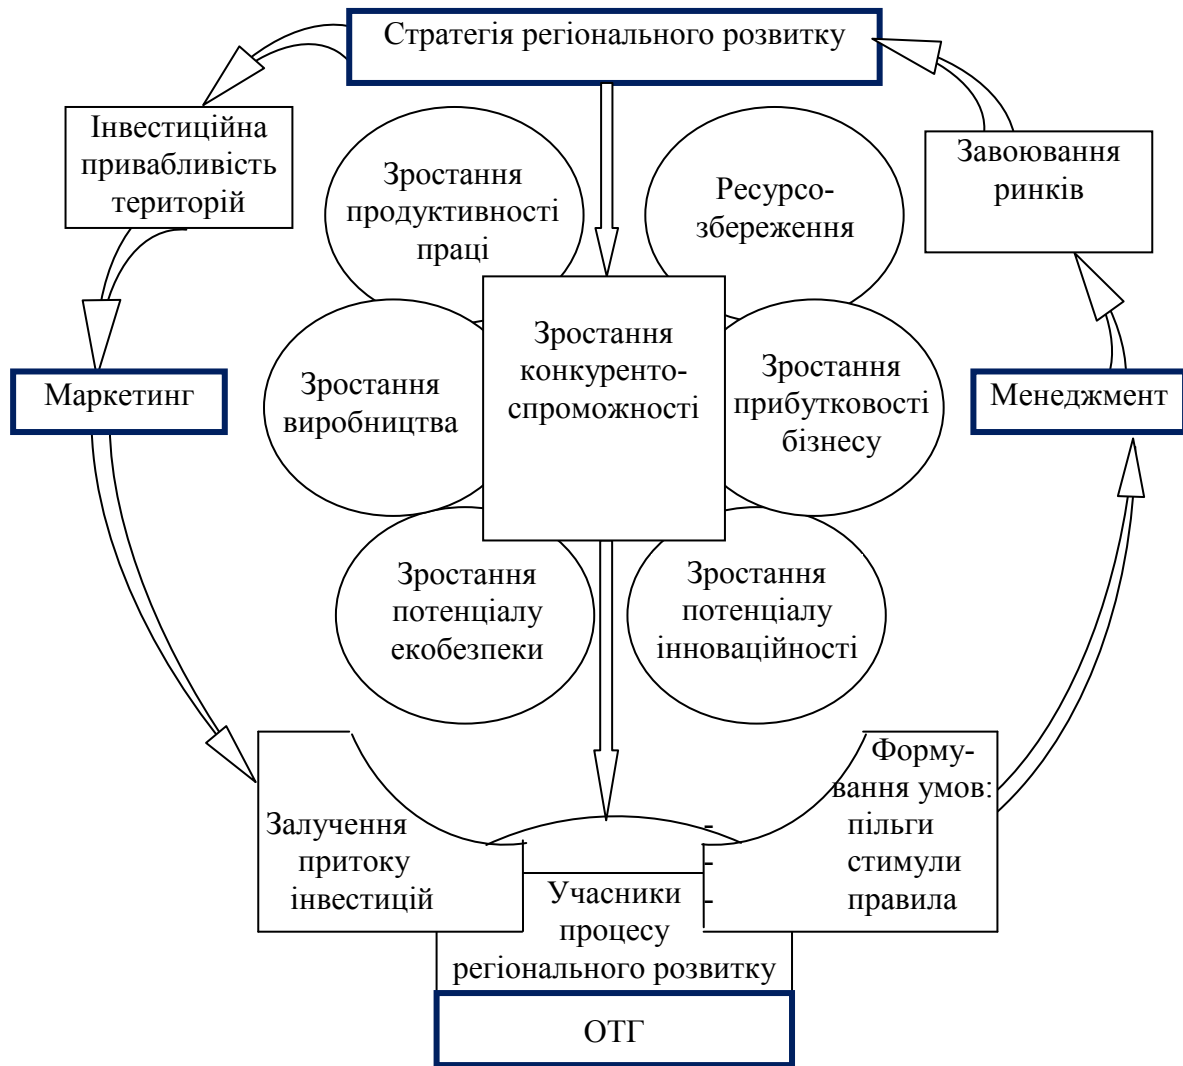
Стратегія регіонального розвитку

Інвестиційна привабливість територій

Зростання продуктивності праці

Ресурсозбереження

Завоювання ринків

Маркетинг

Зростання виробництва

Зростання конкурентоспроможності

Зростання прибутковості бізнесу

Менеджмент

Зростання потенціалу екобезпеки

Зростання потенціалу інноваційності

Залучення притоку інвестицій

Учасники процесу регіонального розвитку

Формування умов: пільги стимули правила

ОТГ